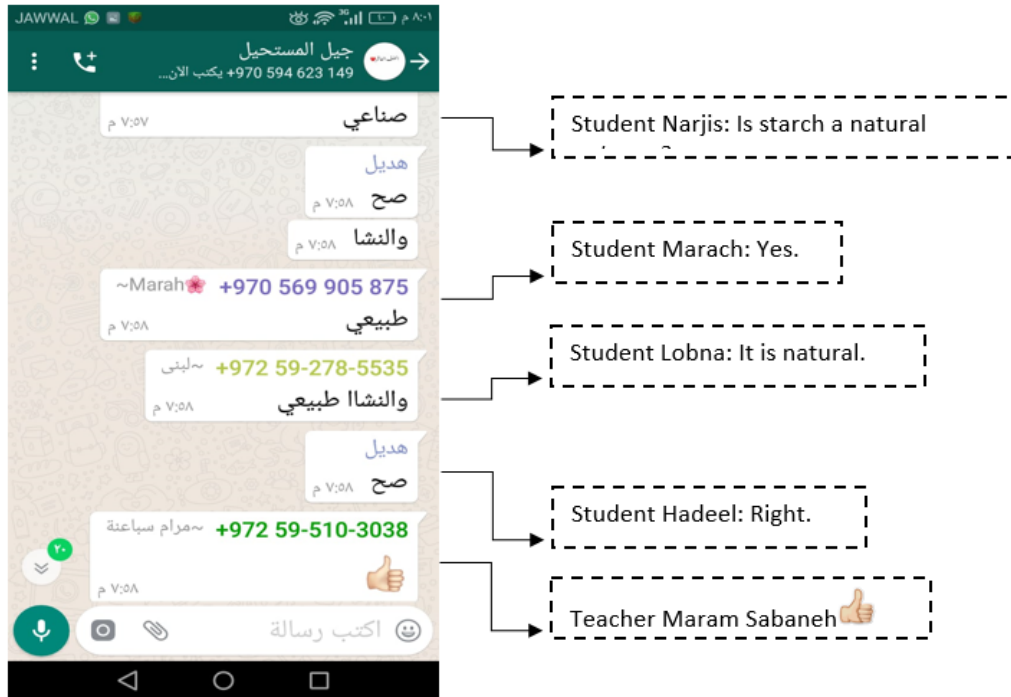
JAWWAL ٨:٠١ م

جيل المستحيل
+970 594 623 149 يكتب الان...

صناعي ٧:٥٧ م

هديل
صح ٧:٥٨ م

والنشا ٧:٥٨ م

~Marah +970 569 905 875
طبيعي ٧:٥٨ م

~لبنى +972 59-278-5535
والنشاا طبيعي ٧:٥٨ م

هديل
صح ٧:٥٨ م

~مرام سباعنة +972 59-510-3038
👍 ٧:٥٨ م

٢٠

اكتب رسالة

Student Narjis: Is starch a natural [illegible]

Student Marach: Yes.

Student Lobna: It is natural.

Student Hadeel: Right.

Teacher Maram Sabaneh👍